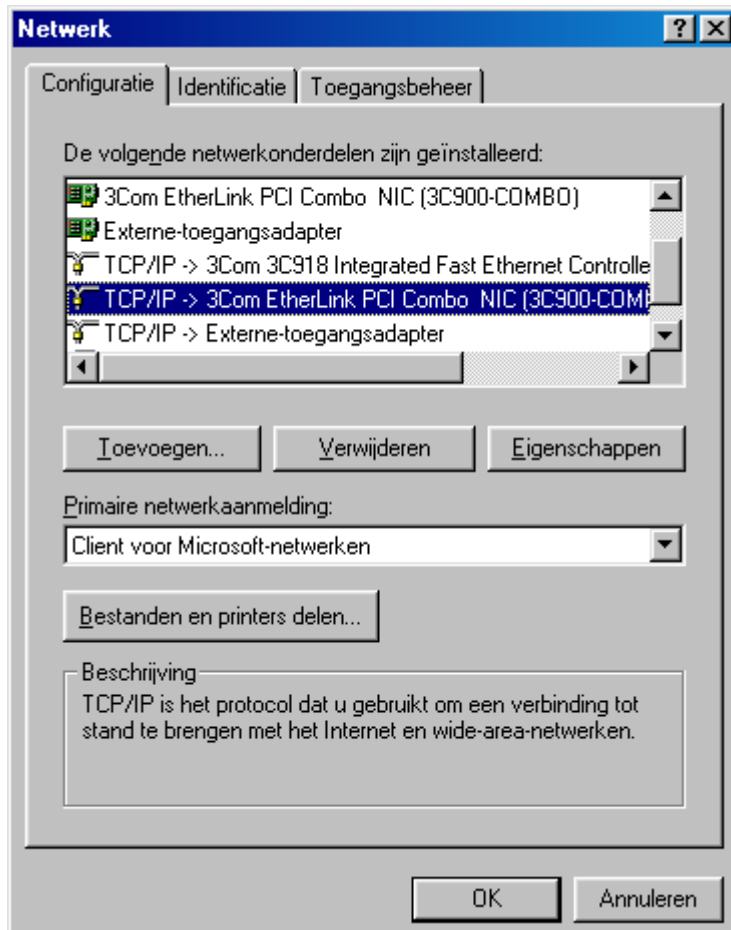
Netwerk

?

Configuratie | Identificatie | Toegangsbeheer

De volgende netwerkonderdelen zijn geïnstalleerd:

3Com EtherLink PCI Combo NIC (3C900-COMBO)
Externe-toegangsadapter
TCP/IP -> 3Com 3C918 Integrated Fast Ethernet Controlle
TCP/IP -> 3Com EtherLink PCI Combo NIC (3C900-COMI
TCP/IP -> Externe-toegangsadapter

Toevoegen... | Verwijderen | Eigenschappen

Primaire netwerkaanmelding:

Client voor Microsoft-netwerken

Bestanden en printers delen...

Beschrijving

TCP/IP is het protocol dat u gebruikt om een verbinding tot stand te brengen met het Internet en wide-area-netwerken.

OK | Annuleren